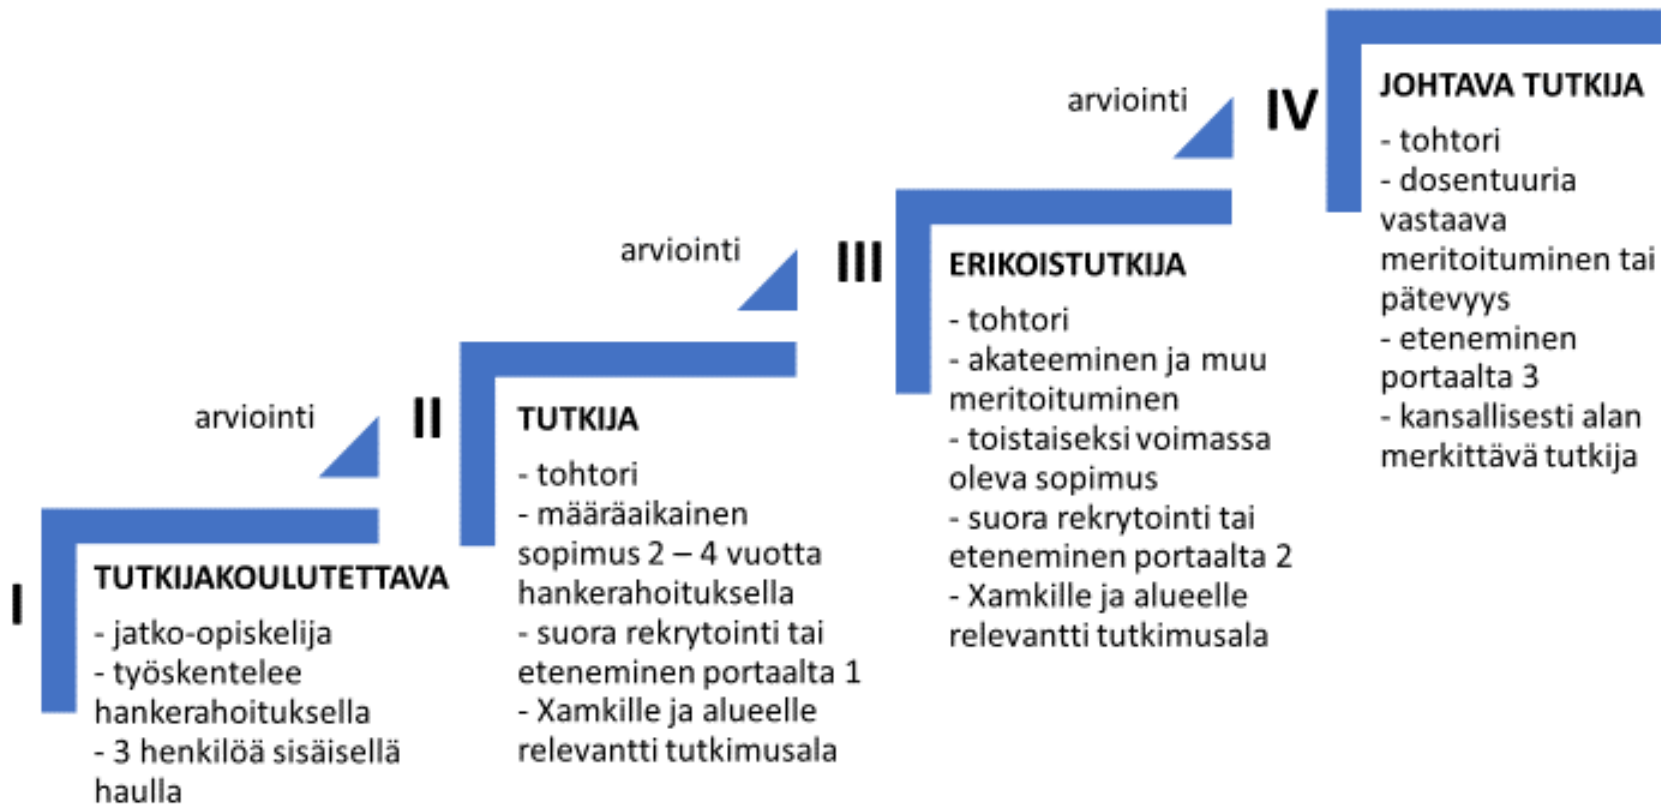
I
TUTKIJAKOULUTETTAVA
- jatko-opiskelija
- työskentelee hankerahoituksella
- 3 henkilöä sisäisellä haulla

arviointi

II
TUTKIJA
- tohtori
- määräaikainen sopimus 2 – 4 vuotta hankerahoituksella
- suora rekrytointi tai eteneminen portaalta 1
- Xamkille ja alueelle relevantti tutkimusala

arviointi

III
ERIKOISTUTKIJA
- tohtori
- akateeminen ja muu meritoituminen
- toistaiseksi voimassa oleva sopimus
- suora rekrytointi tai eteneminen portaalta 2
- Xamkille ja alueelle relevantti tutkimusala

arviointi

IV
JOHTAVA TUTKIJA
- tohtori
- dosentuuria vastaava meritoituminen tai pätevyys
- eteneminen portaalta 3
- kansallisesti alan merkittävä tutkija